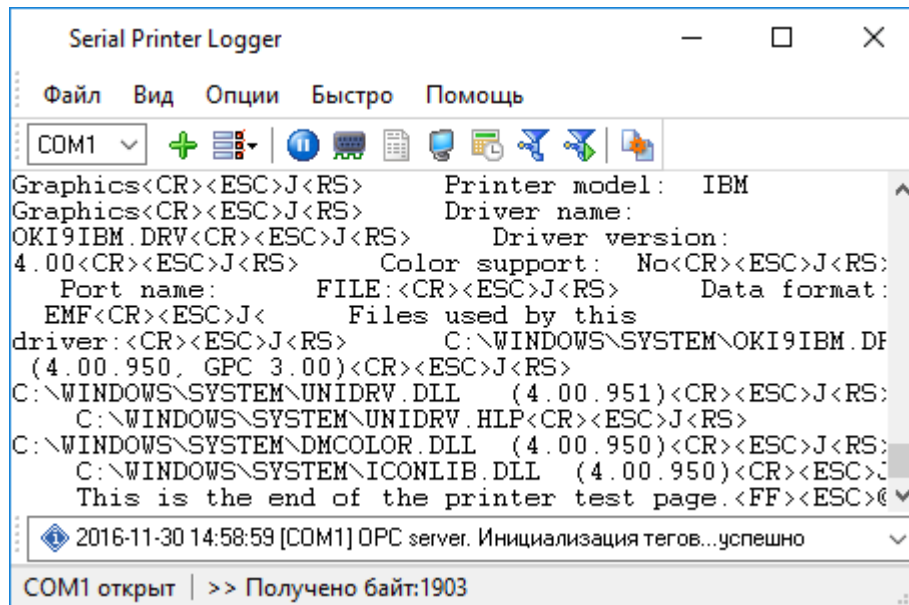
Serial Printer Logger

Файл Вид Опции Быстро Помощь

COM1

Graphics<CR><ESC>J<RS>    Printer model:  IBM
Graphics<CR><ESC>J<RS>    Driver name:
OKI9IBM.DRV<CR><ESC>J<RS>    Driver version:
4.00<CR><ESC>J<RS>    Color support:  No<CR><ESC>J<RS>
   Port name:     FILE:<CR><ESC>J<RS>     Data format:
  EMF<CR><ESC>J<     Files used by this
driver:<CR><ESC>J<RS>     C:\WINDOWS\SYSTEM\OKI9IBM.DF
 (4.00.950, GPC 3.00)<CR><ESC>J<RS>
C:\WINDOWS\SYSTEM\UNIDRV.DLL   (4.00.951)<CR><ESC>J<RS>
    C:\WINDOWS\SYSTEM\UNIDRV.HLP<CR><ESC>J<RS>
C:\WINDOWS\SYSTEM\DMCOLOR.DLL  (4.00.950)<CR><ESC>J<RS>
    C:\WINDOWS\SYSTEM\ICONLIB.DLL  (4.00.950)<CR><ESC>J
    This is the end of the printer test page.<FF><ESC>@

2016-11-30 14:58:59 [COM1] OPC server. Инициализация тегов...успешно

COM1 открыт | >> Получено байт:1903